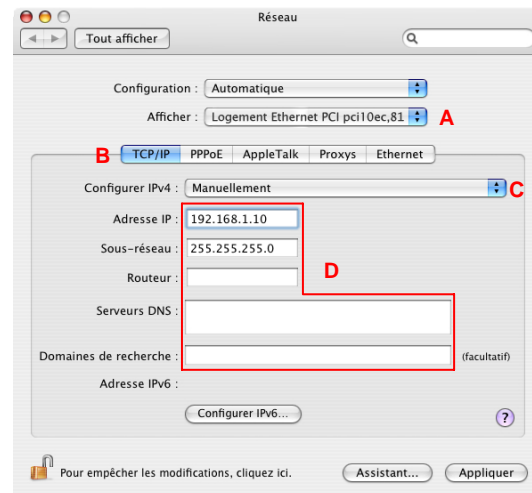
Réseau

Tout afficher

Configuration : Automatique

Afficher : Logement Ethernet PCI pci10ec,81

A

B

TCP/IP PPPoE AppleTalk Proxys Ethernet

Configurer IPv4 : Manuellement

C

Adresse IP : 192.168.1.10

Sous-réseau : 255.255.255.0

Routeur :

D

Serveurs DNS :

Domaines de recherche : (facultatif)

Adresse IPv6 :

Configurer IPv6...

?

Pour empêcher les modifications, cliquez ici.

Assistant... Appliquer